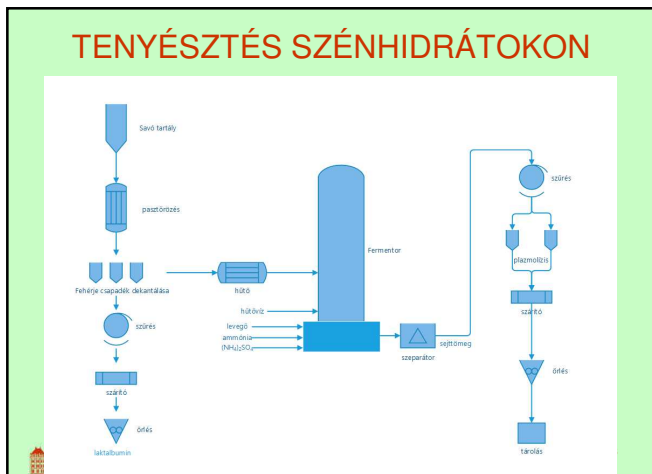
TENYÉSZTÉS SZÉNHIDRÁTOKON

Savó tartály

pasztőrözés

Fehérje csapadék dekantálása

hűtő

Fermentor

hűtővíz

szűrés

levegő

ammónia

$(NH_4)_2SO_4$

szeparátor

sejttömeg

szárító

őrlés

laktalbumin

szűrés

plazmolízis

szárító

őrlés

tárolás